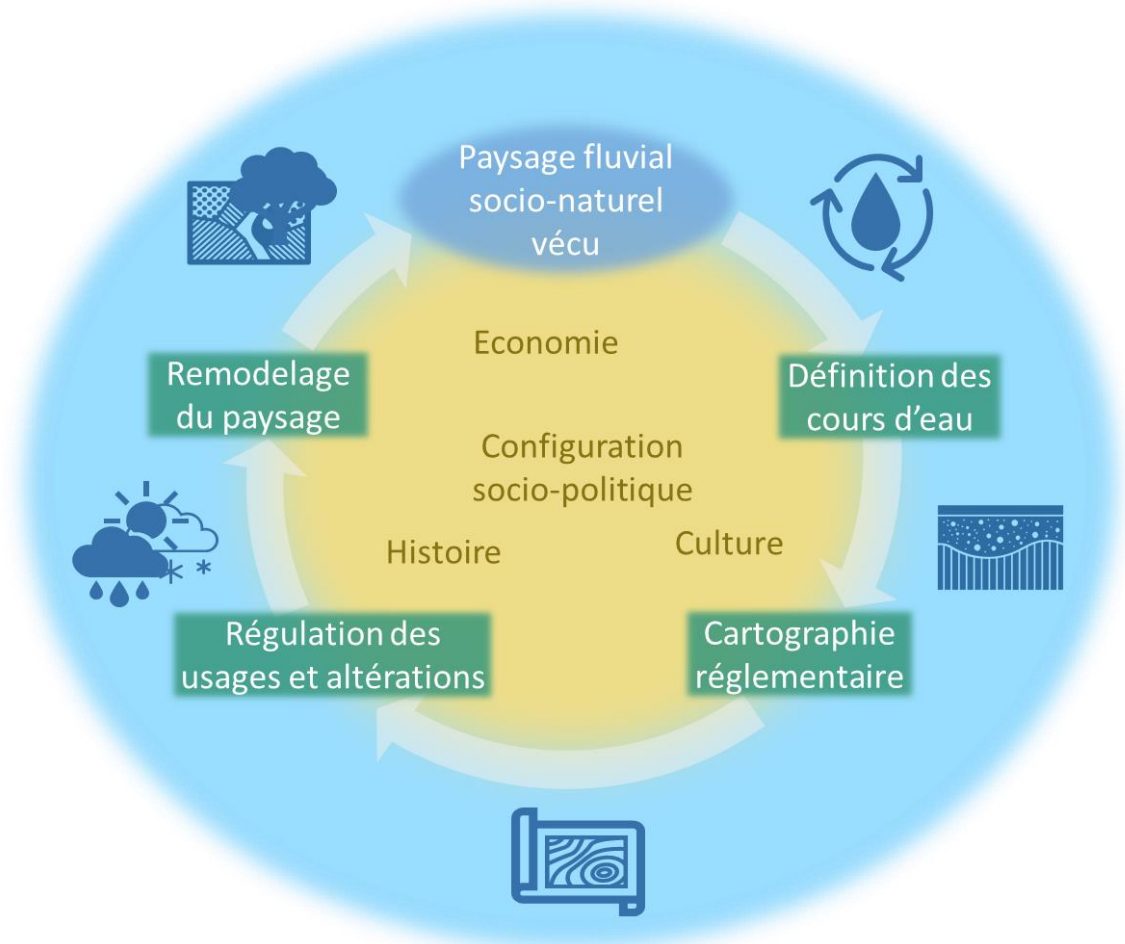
Paysage fluvial socio-naturel vécu

Définition des cours d'eau

Cartographie réglementaire

Régulation des usages et altérations

Remodelage du paysage

Economie

Configuration socio-politique

Histoire

Culture